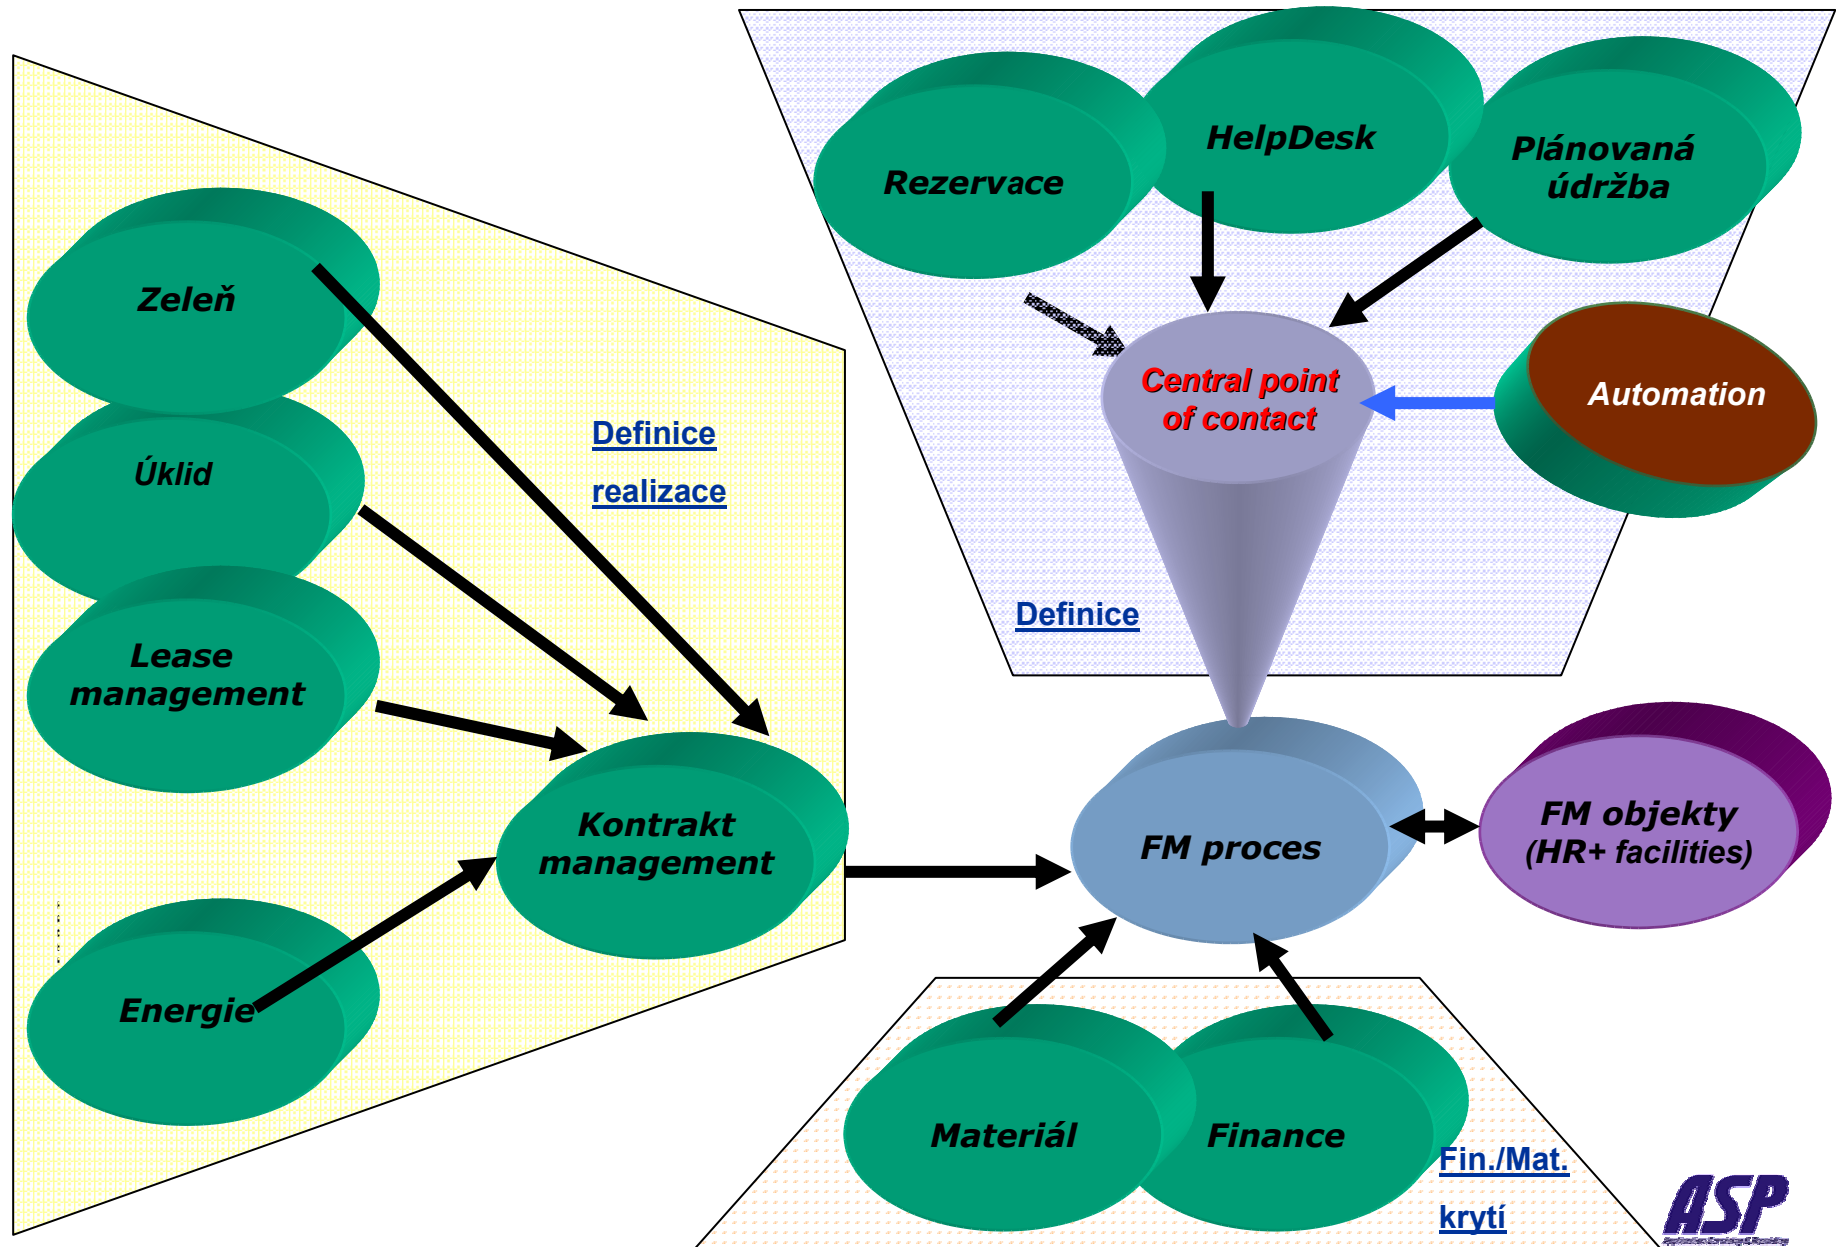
Rezervace

HelpDesk

Plánovaná údržba

Central point of contact

Automation

Definice

Zeleň

Úklid

Lease management

Energie

Definice

realizace

Kontrakt management

FM proces

FM objekty (HR+ facilities)

Materiál

Finance

Fin./Mat.

krytí

ASP